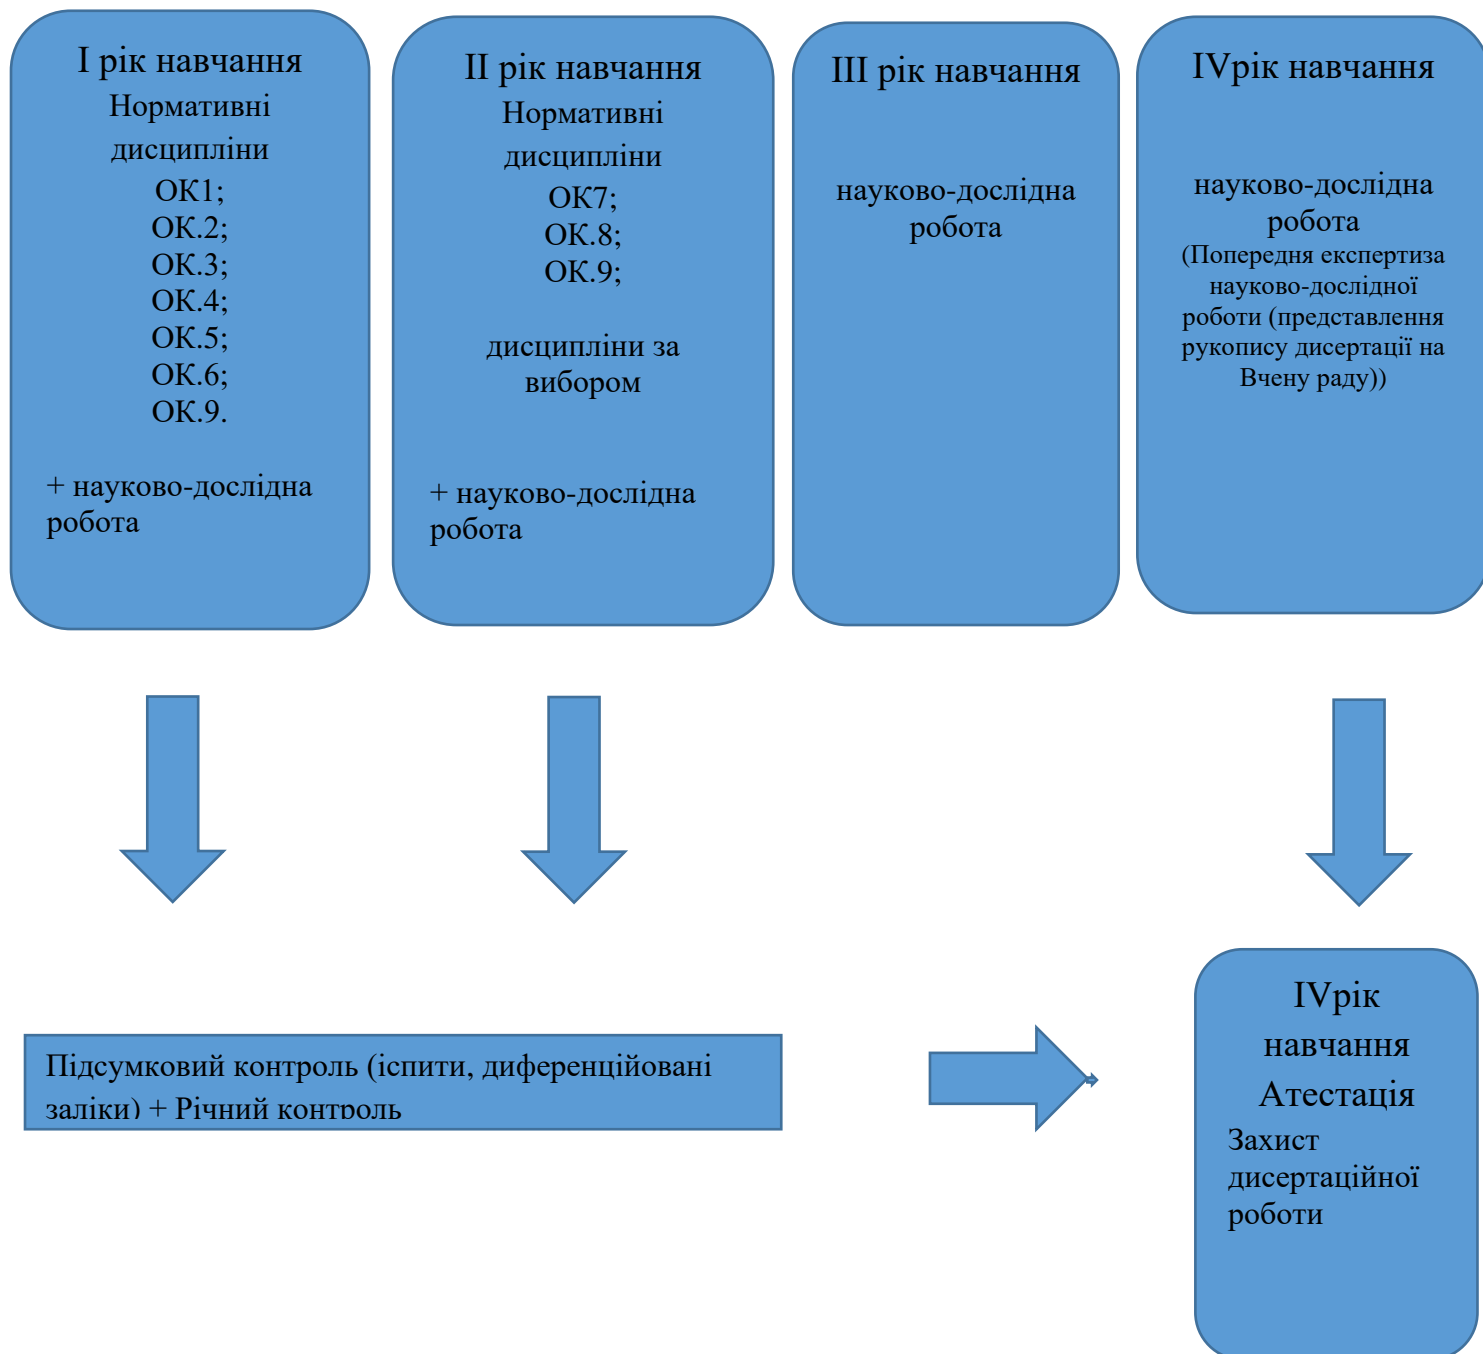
I рік навчання
Нормативні дисципліни
ОК1;
ОК.2;
ОК.3;
ОК.4;
ОК.5;
ОК.6;
ОК.9.

+ науково-дослідна робота

II рік навчання
Нормативні дисципліни
ОК7;
ОК.8;
ОК.9;

дисципліни за вибором

+ науково-дослідна робота

III рік навчання

науково-дослідна робота

IVрік навчання

науково-дослідна робота
(Попередня експертиза науково-дослідної роботи (представлення рукопису дисертації на Вчену раду))

Підсумковий контроль (іспити, диференційовані заліки) + Річний контроль

IVрік навчання
Атестація
Захист дисертаційної роботи